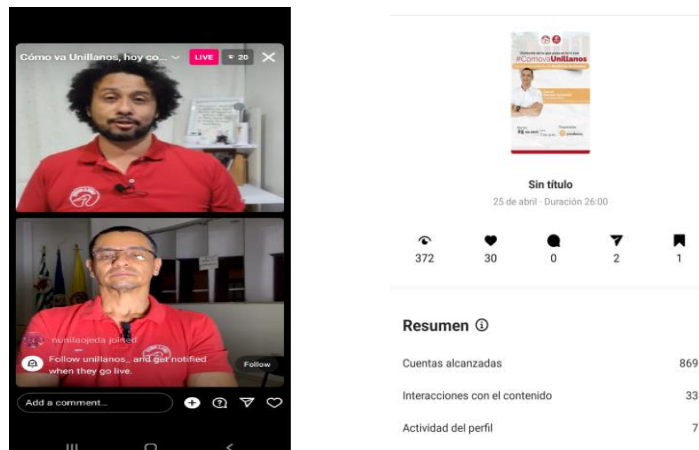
Cómo va Unillanos, hoy co... LIVE 20

nunilaojeda joined

Follow unillanos_ and get notified when they go live.

Follow

Add a comment...

#ComovaUnillanos

Sin título

25 de abril · Duración 26:00

372 30 0 2 1

Resumen

Cuentas alcanzadas 869

Interacciones con el contenido 33

Actividad del perfil 7